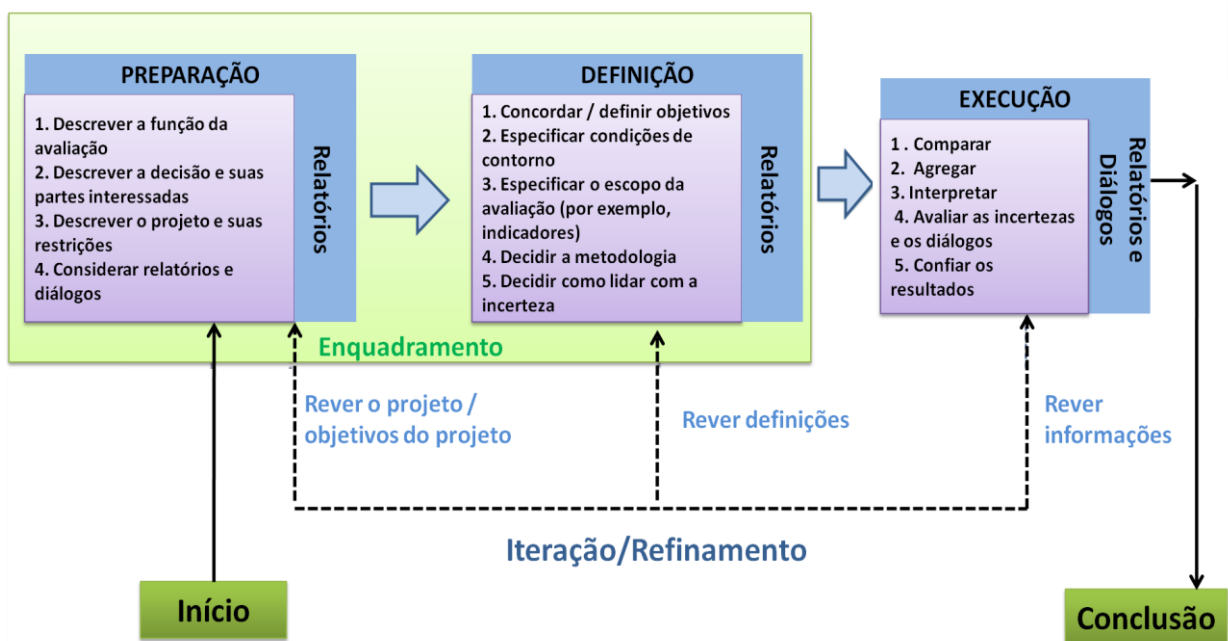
PREPARAÇÃO

1. Descrever a função da avaliação
2. Descrever a decisão e suas partes interessadas
3. Descrever o projeto e suas restrições
4. Considerar relatórios e diálogos

Relatórios

DEFINIÇÃO

1. Concordar / definir objetivos
2. Especificar condições de contorno
3. Especificar o escopo da avaliação (por exemplo, indicadores)
4. Decidir a metodologia
5. Decidir como lidar com a incerteza

Relatórios

Enquadramento

EXECUÇÃO

1 . Comparar
2. Agregar
3. Interpretar
4. Avaliar as incertezas e os diálogos
5. Confiar os resultados

Relatórios e Diálogos

Rever o projeto / objetivos do projeto

Rever definições

Rever informações

Iteração/Refinamento

Início

Conclusão